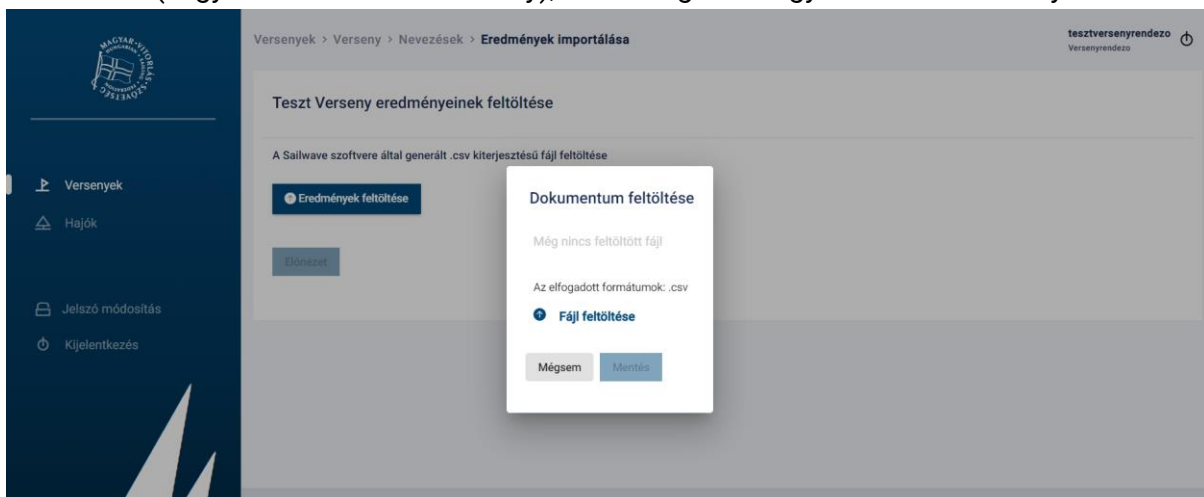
MAGYAR VITORLÁS SZÖVETSÉG

Versenyek
Hajók

Jelszó módosítás
Kijelentkezés

Versenyek > Verseny > Nevezések > Eredmények importálása

tesztversenyrendezo
Versenyrendezo

Teszt Verseny eredményeinek feltöltése

A Sailwave szoftvere által generált .csv kiterjesztésű fájl feltöltése

Eredmények feltöltése

Előnézet

Dokumentum feltöltése

Még nincs feltöltött fájl

Az elfogadott formátumok: .csv

Fájl feltöltése

Mégsem
Mentés